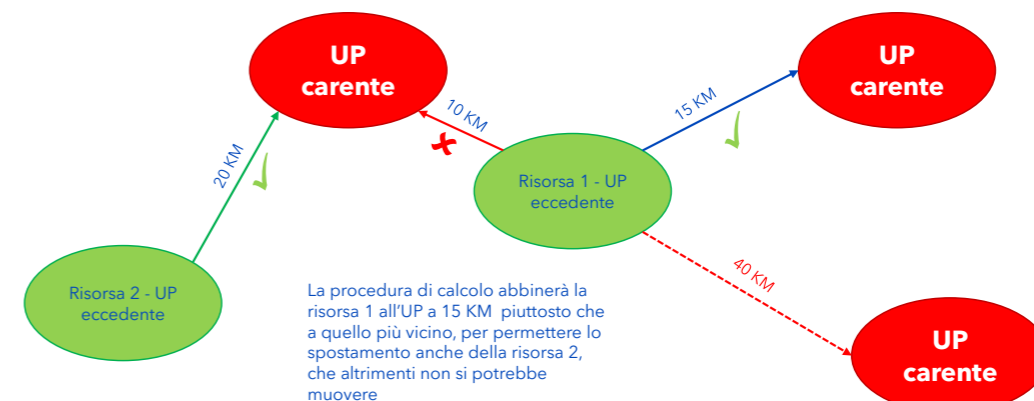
UP carente

UP carente

10 KM

15 KM

20 KM

Risorsa 1 - UP eccedente

40 KM

Risorsa 2 - UP eccedente

La procedura di calcolo abbinerà la risorsa 1 all'UP a 15 KM piuttosto che a quello più vicino, per permettere lo spostamento anche della risorsa 2, che altrimenti non si potrebbe muovere

UP carente